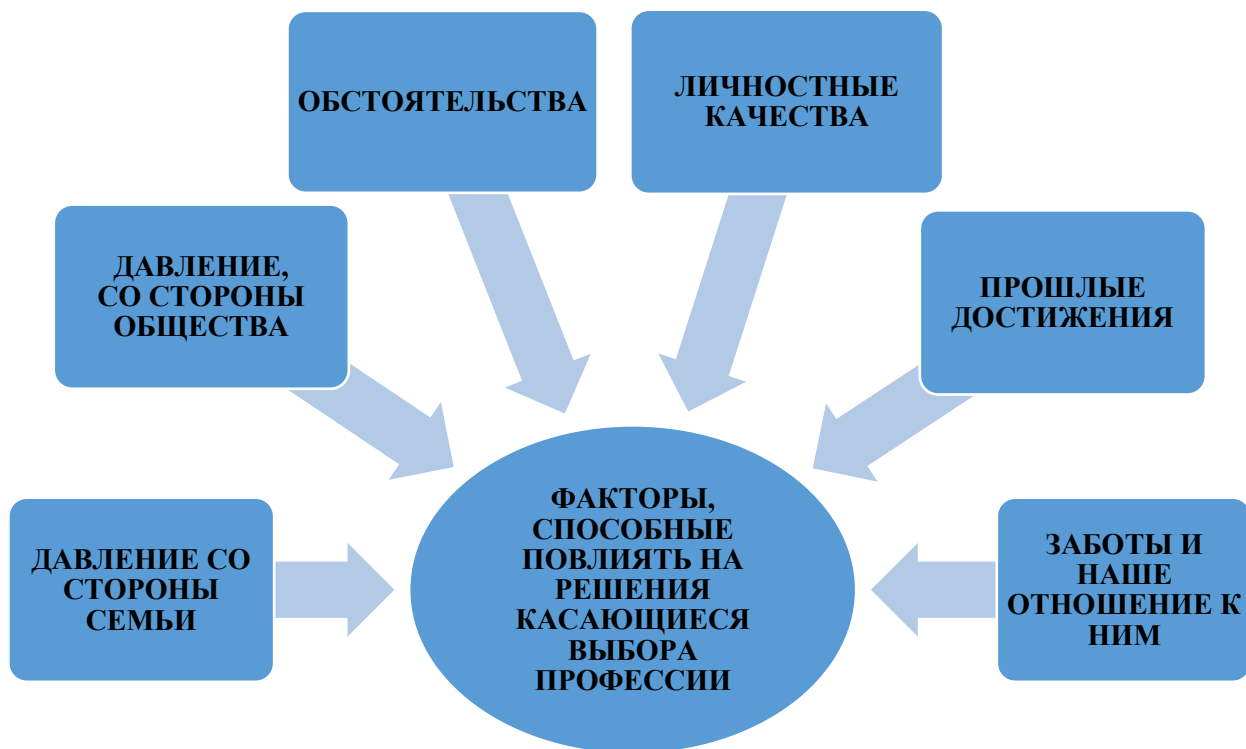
ОБСТОЯТЕЛЬСТВА

ЛИЧНОСТНЫЕ КАЧЕСТВА

ДАВЛЕНИЕ, СО СТОРОНЫ ОБЩЕСТВА

ПРОШЛЫЕ ДОСТИЖЕНИЯ

ДАВЛЕНИЕ СО СТОРОНЫ СЕМЬИ

ФАКТОРЫ, СПОСОБНЫЕ ПОВЛИЯТЬ НА РЕШЕНИЯ КАСАЮЩИЕСЯ ВЫБОРА ПРОФЕССИИ

ЗАБОТЫ И НАШЕ ОТНОШЕНИЕ К НИМ